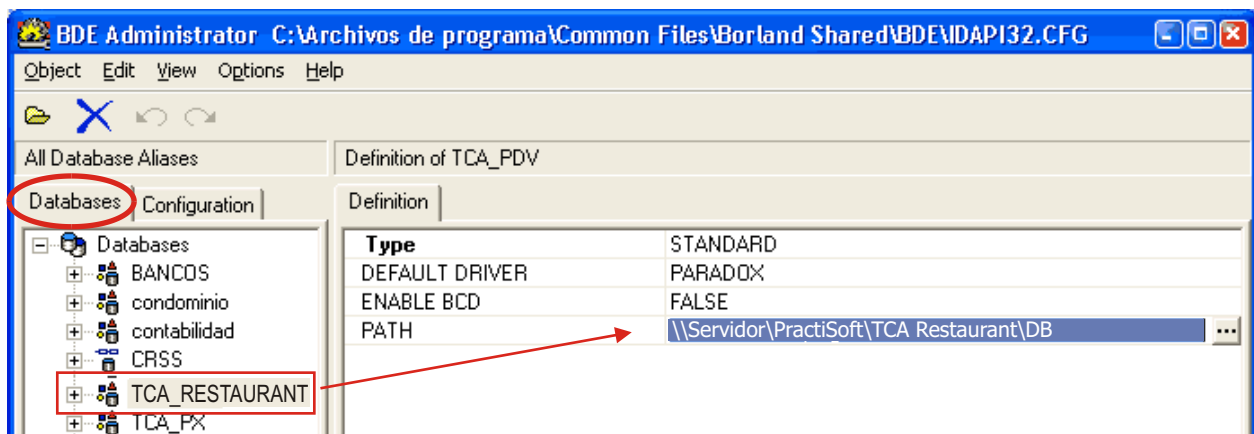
BDE Administrator C:\Archivos de programa\Common Files\Borland Shared\BDE\IDAPI32.CFG

Object Edit View Options Help

All Database Aliases

Definition of TCA_PDV

Databases Configuration

Definition

Databases
BANCOS
condominio
contabilidad
CRSS
TCA_RESTAURANT
TCA_PX

| Type | STANDARD |
|---|---|
| DEFAULT DRIVER | PARADOX |
| ENABLE BCD | FALSE |
| PATH | \\Servidor\PractiSoft\TCA Restaurant\DB |

...